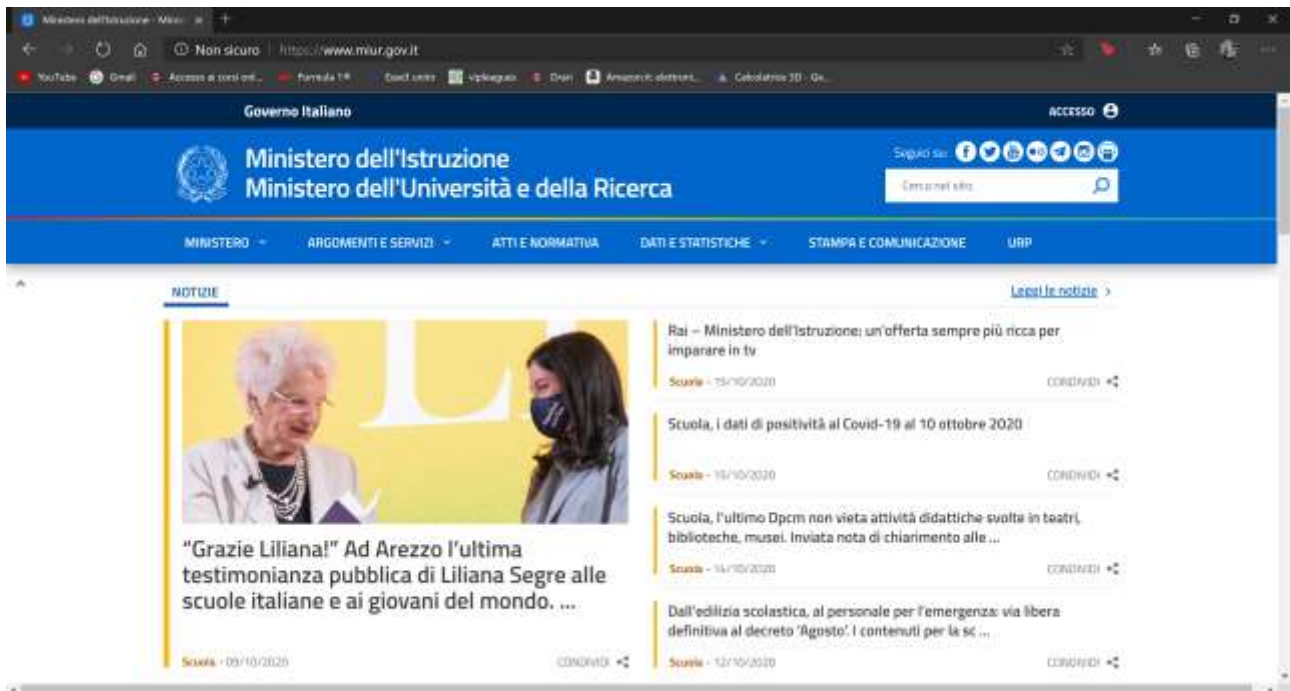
Ministero dell'Istruzione - Mini: ×

Non sicuro | https://www.miur.gov.it

YouTube Gmail Accesso ai corsi onl... Formula 1® Esercizi ... vipleague Drain Amazon.it: elettroni... Calcolatrice 3D - Ge...

Governo Italiano

ACCESSO

Ministero dell'Istruzione
Ministero dell'Università e della Ricerca

Seguici su:

Cerca nel sito

MINISTERO ARGOMENTI E SERVIZI ATTI E NORMATIVA DATI E STATISTICHE STAMPA E COMUNICAZIONE URP

NOTIZIE

Leggi le notizie ›

"Grazie Liliana!" Ad Arezzo l'ultima testimonianza pubblica di Liliana Segre alle scuole italiane e ai giovani del mondo. ...

Scuola - 09/10/2020 CONDIVIDI

Rai – Ministero dell'Istruzione: un'offerta sempre più ricca per imparare in tv

Scuola - 15/10/2020 CONDIVIDI

Scuola, i dati di positività al Covid-19 al 10 ottobre 2020

Scuola - 15/10/2020 CONDIVIDI

Scuola, l'ultimo Dpcm non vieta attività didattiche svolte in teatri, biblioteche, musei. Inviata nota di chiarimento alle ...

Scuola - 14/10/2020 CONDIVIDI

Dall'edilizia scolastica, al personale per l'emergenza: via libera definitiva al decreto 'Agosto'. I contenuti per la sc ...

Scuola - 12/10/2020 CONDIVIDI